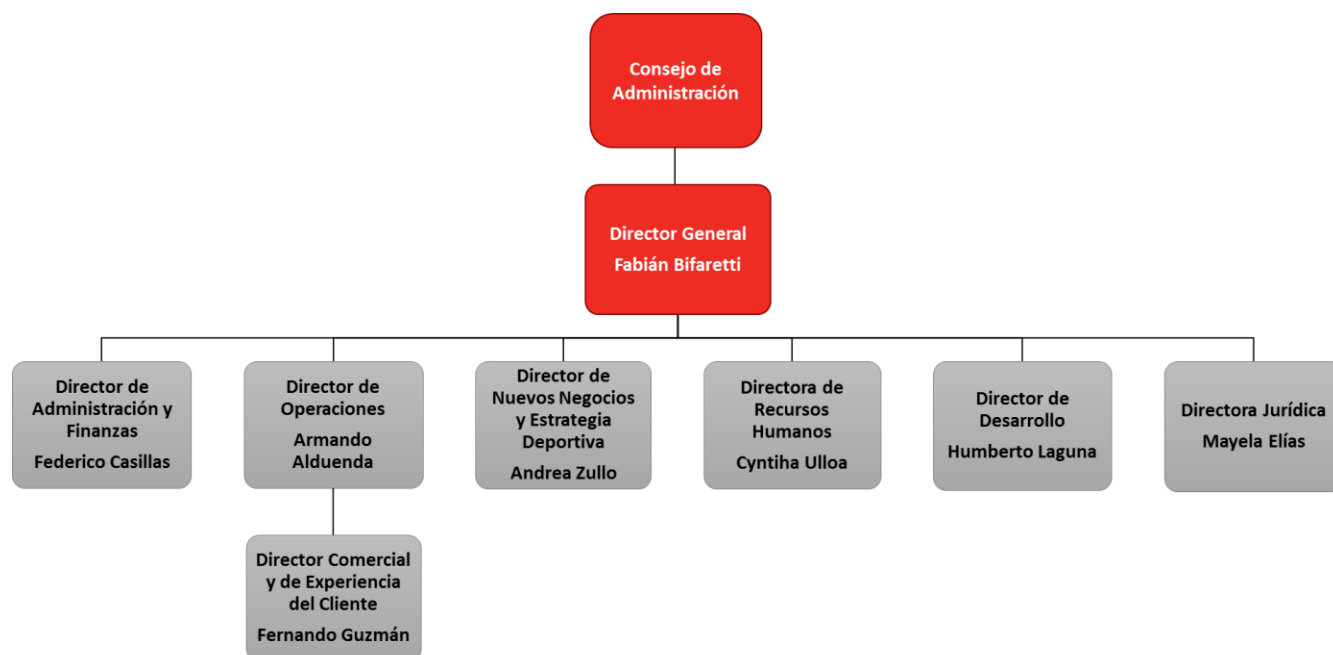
Consejo de Administración

Director General
Fabián Bifaretti

Director de Administración y Finanzas
Federico Casillas

Director de Operaciones
Armando Alduenda

Director Comercial y de Experiencia del Cliente
Fernando Guzmán

Director de Nuevos Negocios y Estrategia Deportiva
Andrea Zullo

Directora de Recursos Humanos
Cyntiha Ulloa

Director de Desarrollo
Humberto Laguna

Directora Jurídica
Mayela Elías